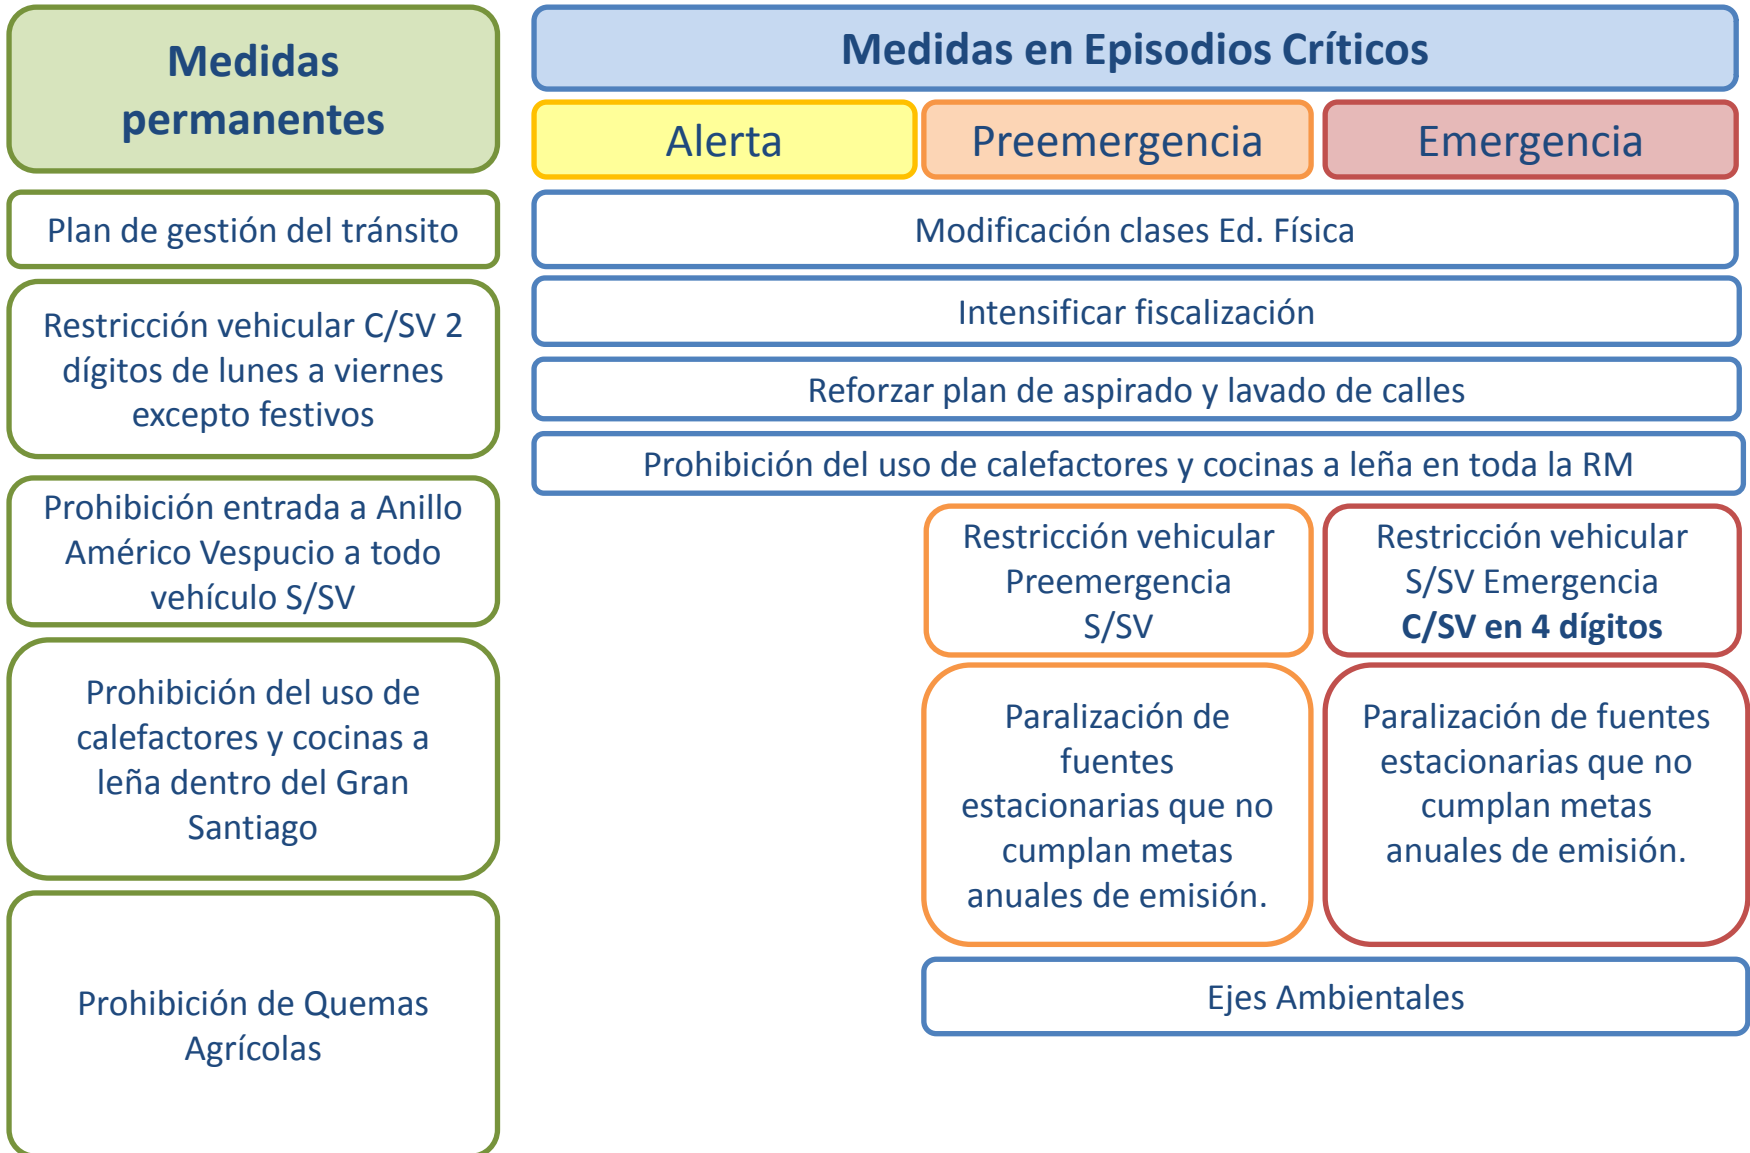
Medidas permanentes

Plan de gestión del tránsito

Restricción vehicular C/SV 2 dígitos de lunes a viernes excepto festivos

Prohibición entrada a Anillo Américo Vespucio a todo vehículo S/SV

Prohibición del uso de calefactores y cocinas a leña dentro del Gran Santiago

Prohibición de Quemas Agrícolas

Medidas en Episodios Críticos

Alerta

Preemergencia

Emergencia

Modificación clases Ed. Física

Intensificar fiscalización

Reforzar plan de aspirado y lavado de calles

Prohibición del uso de calefactores y cocinas a leña en toda la RM

Restricción vehicular Preemergencia S/SV

Restricción vehicular S/SV Emergencia **C/SV en 4 dígitos**

Paralización de fuentes estacionarias que no cumplan metas anuales de emisión.

Paralización de fuentes estacionarias que no cumplan metas anuales de emisión.

Ejes Ambientales